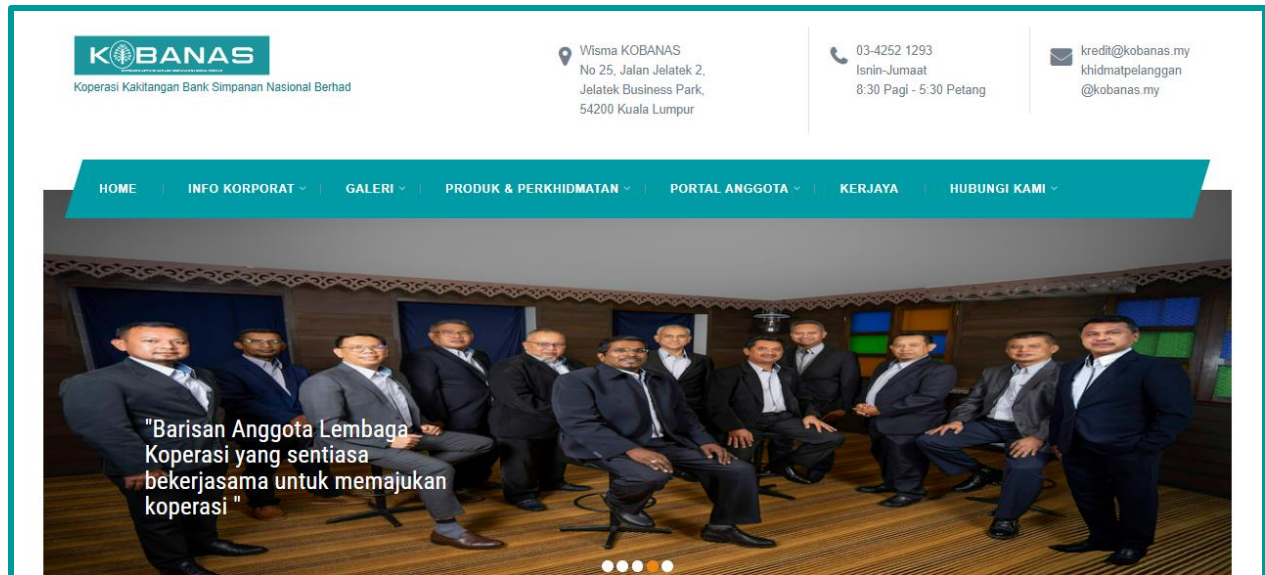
KOBANAS
Koperasi Kakitangan Bank Simpanan Nasional Berhad

Wisma KOBANAS
No 25, Jalan Jelatek 2,
Jelatek Business Park,
54200 Kuala Lumpur

03-4252 1293
Isnin-Jumaat
8:30 Pagi - 5:30 Petang

kredit@kobanas.my
khidmatpelanggan
@kobanas.my

HOME | INFO KORPORAT | GALERI | PRODUK & PERKHIDMATAN | PORTAL ANGGOTA | KERJAYA | HUBUNGI KAMI

"Barisan Anggota Lembaga Koperasi yang sentiasa bekerjasama untuk memajukan koperasi "